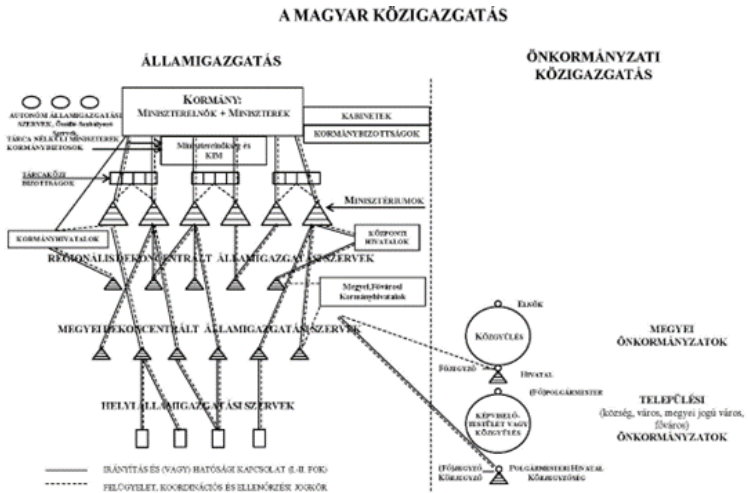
A MAGYAR KÖZIGAZGATÁS

ÁLLAMIGAZGATÁS

ÖNKORMÁNYZATI KÖZIGAZGATÁS

AUTONÓM ÁLLAMIGAZGATÁSI SZERVEK, Önálló Szabályozó Szervek

KORMÁNY: MINISZTERELNÖK + MINISZTEREK

KABINETEK

KORMÁNYBIZOTTSÁGOK

TÁRCA NÉLKÜLI MINISZTEREK KORMÁNYBIZTOSOK

Miniszterelnökség és KIM

TÁRCAKÖZI BIZOTTSÁGOK

MINISZTÉRIUMOK

KORMÁNYHIVATALOK

KÖZPONTI HIVATALOK

REGIONÁLIS DEKONCENTRÁLT ÁLLAMIGAZGATÁSI SZERVEK

Megyei, Fővárosi Kormányhivatalok

MEGYEI DEKONCENTRÁLT ÁLLAMIGAZGATÁSI SZERVEK

HELYI ÁLLAMIGAZGATÁSI SZERVEK

ELNÖK

KÖZGYŰLÉS

FŐJEGYZŐ

HIVATAL

MEGYEI ÖNKORMÁNYZATOK

(FŐ)POLGÁRMESTER

KÉPVISELŐ-TESTÜLET VAGY KÖZGYŰLÉS

TELEPÜLÉSI (község, város, megyei jogú város, főváros) ÖNKORMÁNYZATOK

(FŐ)JEGYZŐ KÖRJEGYZŐ

POLGÁRMESTERI HIVATAL KÖRJEGYZŐSÉG

IRÁNYÍTÁS ÉS (VAGY) HATÓSÁGI KAPCSOLAT (I.-II. FOK)

FELÜGYELET, KOORDINÁCIÓS ÉS ELLENŐRZÉSI JOGKÖR